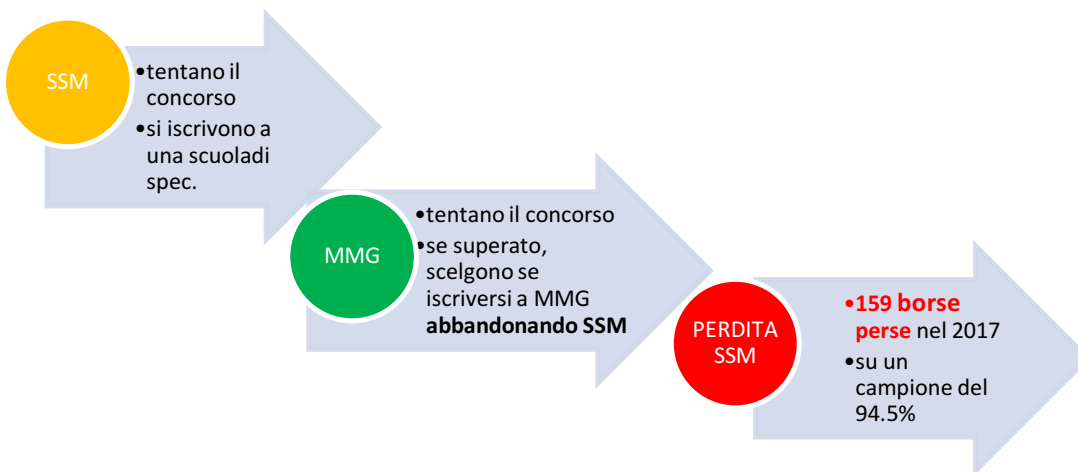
SSM

•tentano il concorso
•si iscrivono a una scuoladi spec.

MMG

•tentano il concorso
•se superato, scelgono se iscriversi a MMG **abbandonando SSM**

PERDITA SSM

•**159 borse perse** nel 2017
•su un campione del 94.5%